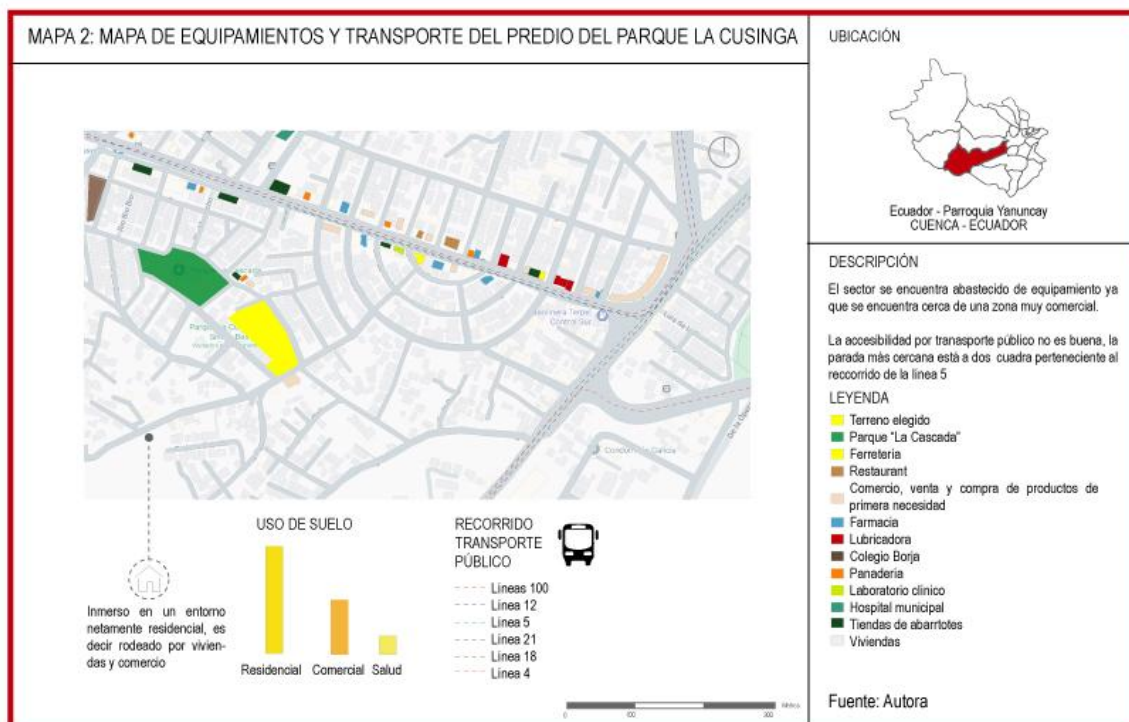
MAPA 2: MAPA DE EQUIPAMIENTOS Y TRANSPORTE DEL PREDIO DEL PARQUE LA CUSINGA

UBICACIÓN

Ecuador - Parroquia Yanuncay
CUENCA - ECUADOR

DESCRIPCIÓN

El sector se encuentra abastecido de equipamiento ya que se encuentra cerca de una zona muy comercial.

La accesibilidad por transporte público no es buena, la parada más cercana está a dos cuadra perteneciente al reccorrido de la linea 5

LEYENDA

Terreno elegido
Parque "La Cascada"
Ferreteria
Restaurant
Comercio, venta y compra de productos de primera necesidad
Farmacia
Lubricadora
Colegio Borja
Panaderia
Laboratorio clinico
Hospital municipal
Tiendas de abarrtotes
Viviendas

Inmerso en un entorno netamente residencial, es decir rodeado por viviendas y comercio

USO DE SUELO

Residencial
Comercial
Salud

RECORRIDO TRANSPORTE PÚBLICO

Lineas 100
Linea 12
Linea 5
Linea 21
Linea 18
Linea 4

0 100 300 Metros

Fuente: Autora